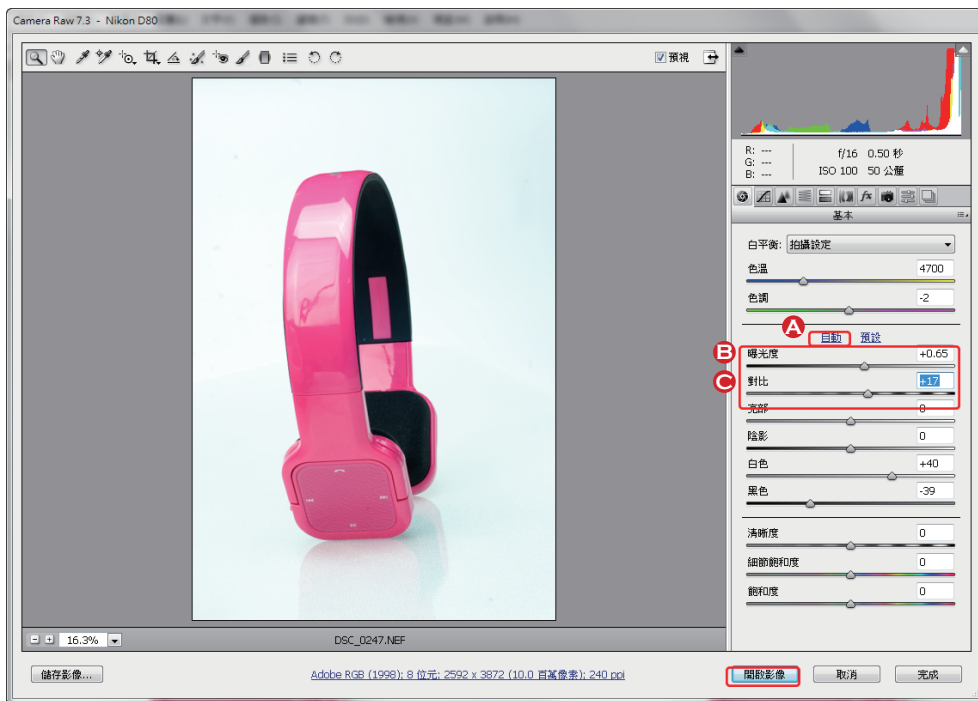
Camera Raw 7.3 - Nikon D80

預視

R: ---
G: ---
B: ---

f/16 0.50 秒
ISO 100 50 公釐

基本

白平衡: 拍攝設定

色溫 4700

色調 -2

A 自動 預設

B 曝光度 +0.65

C 對比 +17

亮部 0

陰影 0

白色 +40

黑色 -39

清晰度 0

細節飽和度 0

飽和度 0

16.3%

DSC_0247.NEF

儲存影像...

Adobe RGB (1998); 8 位元; 2592 x 3872 (10.0 百萬像素); 240 ppi

開啟影像

取消

完成